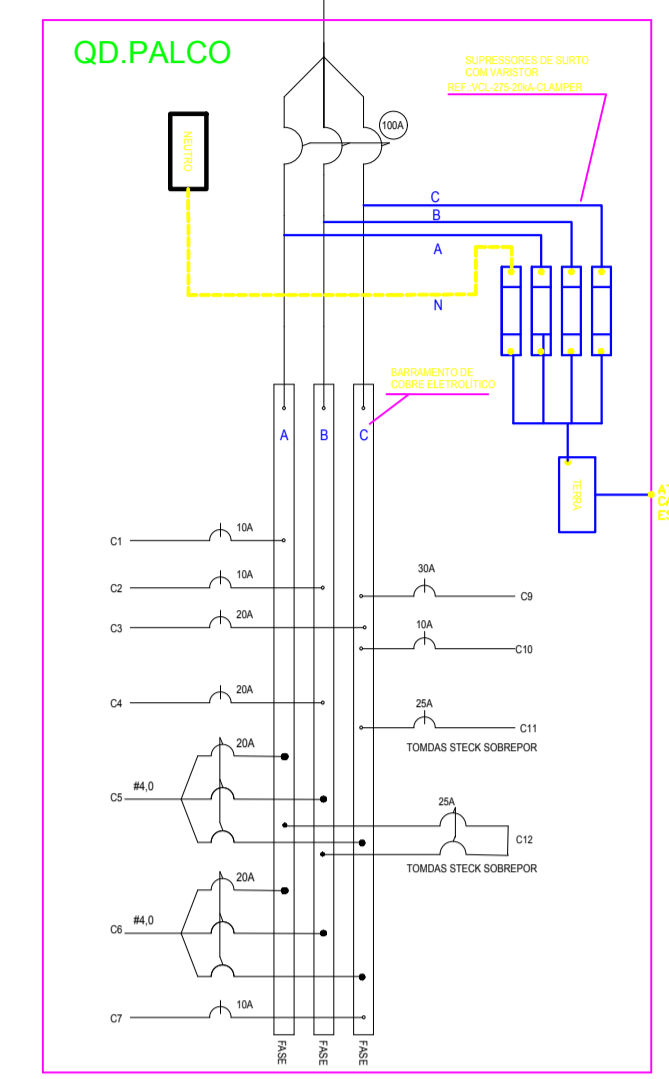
QD.PALCO

SUPRESSORES DE SURTO COM VARISTOR
REF: VCL-275-20kA-CLAMPER

NEUTRO

100A

C
B
A
N

BARRAMENTO DE COBRE ELETROLÍTICO

A B C

TERRA

C1 10A
C2 10A
C3 20A
C4 20A
C5 #4,0 20A
C6 #4,0 20A
C7 10A

30A C9
10A C10
25A C11
TOMDAS STECK SOBREPOR
25A C12
TOMDAS STECK SOBREPOR

FASE FASE FASE